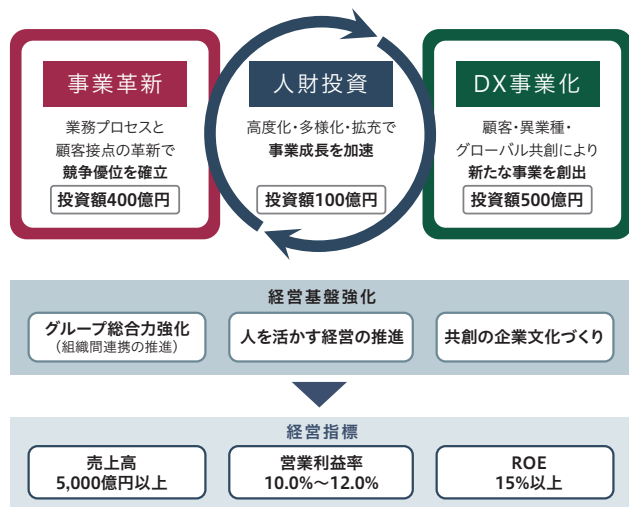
事業革新

業務プロセスと
顧客接点の革新で
競争優位を確立

投資額400億円

人財投資

高度化・多様化・拡充で
事業成長を加速

投資額100億円

DX事業化

顧客・異業種・
グローバル共創により
新たな事業を創出

投資額500億円

経営基盤強化

グループ総合力強化
（組織間連携の推進）

人を活かす経営の推進

共創の企業文化づくり

経営指標

売上高
5,000億円以上

営業利益率
10.0%～12.0%

ROE
15%以上